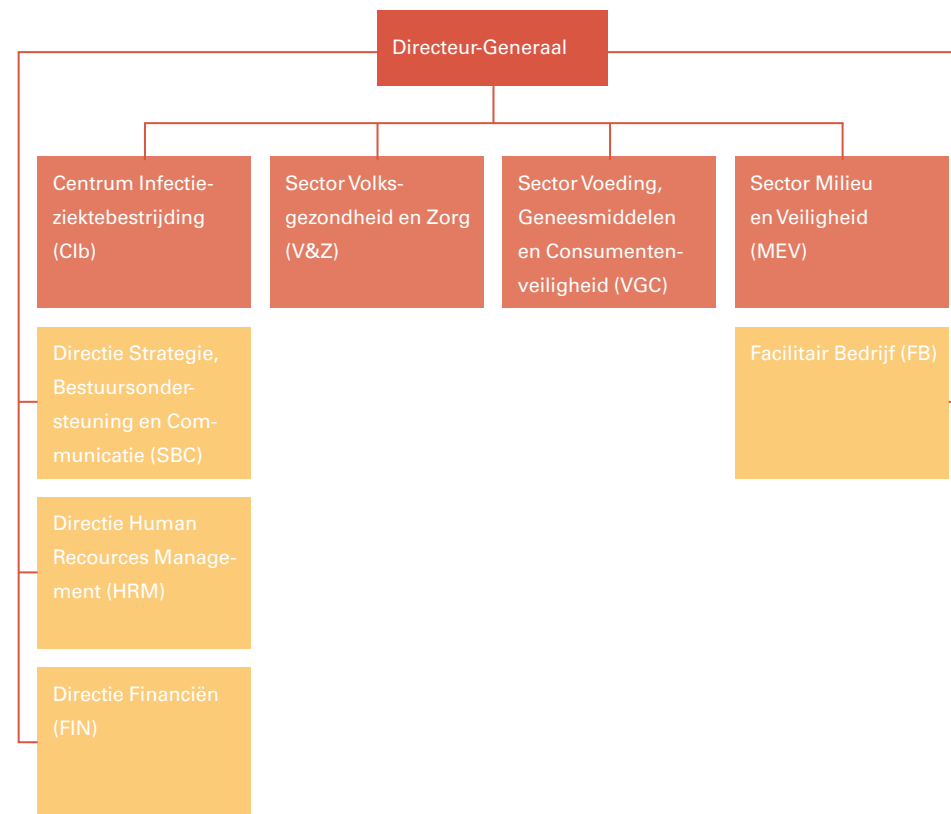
Directeur-Generaal

Centrum Infectieziektebestrijding (CIb)

Sector Volksgezondheid en Zorg (V&Z)

Sector Voeding, Geneesmiddelen en Consumentenveiligheid (VGC)

Sector Milieu en Veiligheid (MEV)

Directie Strategie, Bestuursondersteuning en Communicatie (SBC)

Facilitair Bedrijf (FB)

Directie Human Recources Management (HRM)

Directie Financiën (FIN)